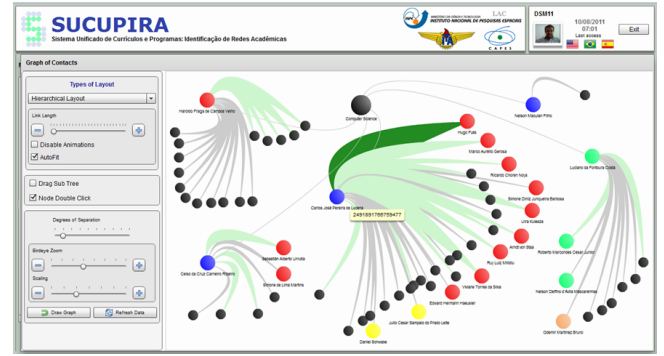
SUCUPIRA
Sistema Unificado de Currículos e Programas: Identificação de Redes Acadêmicas

MINISTÉRIO DA CIÊNCIA E TECNOLOGIA
INSTITUTO NACIONAL DE PESQUISAS ESPACIAIS
LAC
CAPES

DSM11
10/08/2011
07:01
Last access
Exit

Graph of Contacts

Types of Layout
Hierarchical Layout
Link Length
Disable Animations
AutoFit

Drag Sub Tree
Node Double Click

Degrees of Separation
Birdeye Zoom
Scaling

Draw Graph
Refresh Data

Haroldo Fraga de Campos Velho
Computer Science
Nelson Maculan Filho
Hugo Fuks
Marco Aurélio Gerosa
Ricardo Choren Noya
Simone Diniz Junqueira Barbosa
Luciano da Fontoura Costa
Lina Kuiseza
Carlos José Pereira de Lucena
2491891786759477
Arndt von Staa
Celso da Cruz Carneiro Ribeiro
Sebastián Alberto Urrutia
Roberto Marcondes Cesar Junior
Simone de Lima Martins
Rui Luiz Milidiú
Viviane Torres da Silva
Edward Hermann Haeusler
Nelson Delfino d'Ávila Mascarenhas
Julio Cesar Sampaio do Prado Leite
Daniel Schwabe
Odemir Martinez Bruno